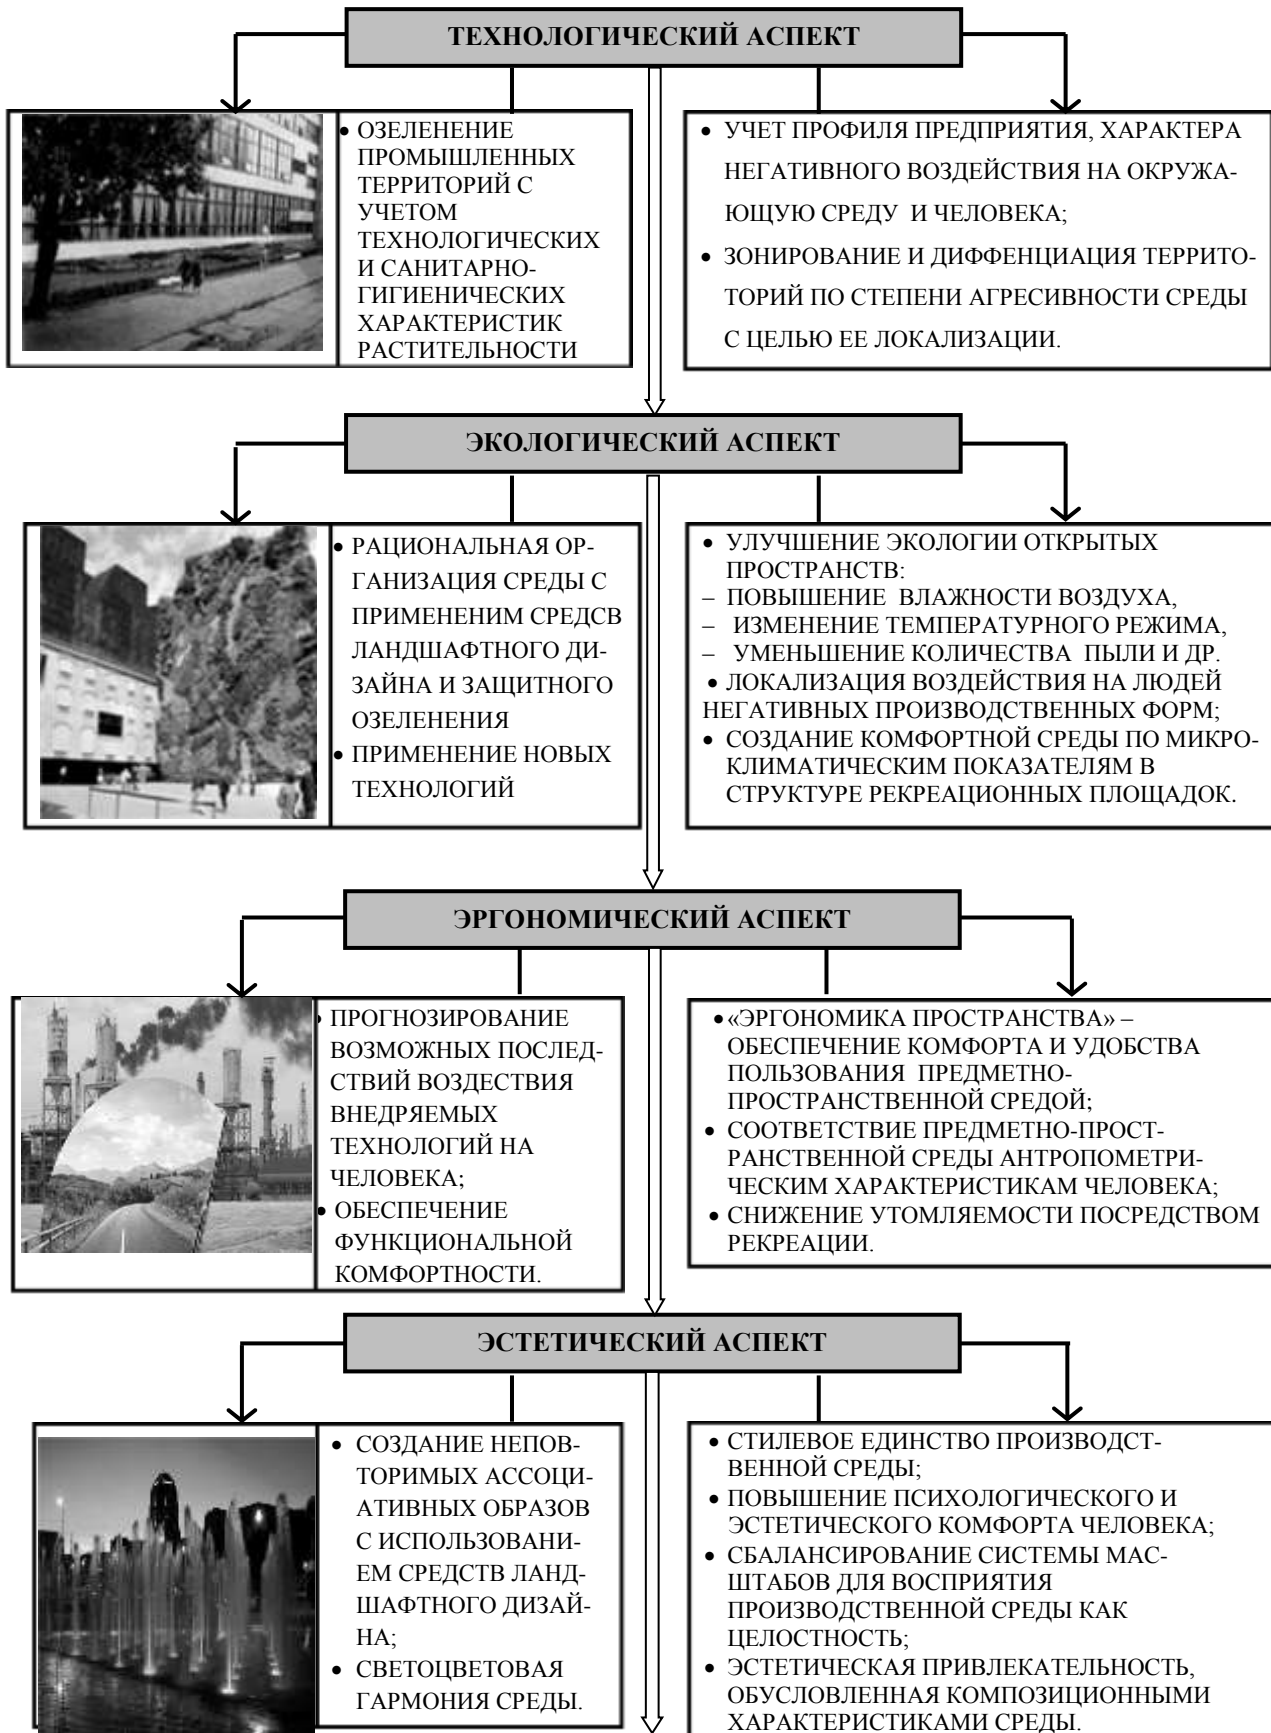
ТЕХНОЛОГИЧЕСКИЙ АСПЕКТ

• ОЗЕЛЕНЕНИЕ ПРОМЫШЛЕННЫХ ТЕРРИТОРИЙ С УЧЕТОМ ТЕХНОЛОГИЧЕСКИХ И САНИТАРНО-ГИГИЕНИЧЕСКИХ ХАРАКТЕРИСТИК РАСТИТЕЛЬНОСТИ

• УЧЕТ ПРОФИЛЯ ПРЕДПРИЯТИЯ, ХАРАКТЕРА НЕГАТИВНОГО ВОЗДЕЙСТВИЯ НА ОКРУЖАЮЩУЮ СРЕДУ И ЧЕЛОВЕКА;
• ЗОНИРОВАНИЕ И ДИФФЕНЦИАЦИЯ ТЕРРИТОРИЙ ПО СТЕПЕНИ АГРЕСИВНОСТИ СРЕДЫ С ЦЕЛЬЮ ЕЕ ЛОКАЛИЗАЦИИ.

ЭКОЛОГИЧЕСКИЙ АСПЕКТ

• РАЦИОНАЛЬНАЯ ОРГАНИЗАЦИЯ СРЕДЫ С ПРИМЕНЕНИМ СРЕДСВ ЛАНДШАФТНОГО ДИЗАЙНА И ЗАЩИТНОГО ОЗЕЛЕНЕНИЯ
• ПРИМЕНЕНИЕ НОВЫХ ТЕХНОЛОГИЙ

• УЛУЧШЕНИЕ ЭКОЛОГИИ ОТКРЫТЫХ ПРОСТРАНСТВ:
– ПОВЫШЕНИЕ ВЛАЖНОСТИ ВОЗДУХА,
– ИЗМЕНЕНИЕ ТЕМПЕРАТУРНОГО РЕЖИМА,
– УМЕНЬШЕНИЕ КОЛИЧЕСТВА ПЫЛИ И ДР.
• ЛОКАЛИЗАЦИЯ ВОЗДЕЙСТВИЯ НА ЛЮДЕЙ НЕГАТИВНЫХ ПРОИЗВОДСТВЕННЫХ ФОРМ;
• СОЗДАНИЕ КОМФОРТНОЙ СРЕДЫ ПО МИКРОКЛИМАТИЧЕСКИМ ПОКАЗАТЕЛЯМ В СТРУКТУРЕ РЕКРЕАЦИОННЫХ ПЛОЩАДОК.

ЭРГОНОМИЧЕСКИЙ АСПЕКТ

• ПРОГНОЗИРОВАНИЕ ВОЗМОЖНЫХ ПОСЛЕДСТВИЙ ВОЗДЕСТВИЯ ВНЕДРЯЕМЫХ ТЕХНОЛОГИЙ НА ЧЕЛОВЕКА;
• ОБЕСПЕЧЕНИЕ ФУНКЦИОНАЛЬНОЙ КОМФОРТНОСТИ.

• «ЭРГОНОМИКА ПРОСТРАНСТВА» – ОБЕСПЕЧЕНИЕ КОМФОРТА И УДОБСТВА ПОЛЬЗОВАНИЯ ПРЕДМЕТНО-ПРОСТРАНСТВЕННОЙ СРЕДОЙ;
• СООТВЕТСТВИЕ ПРЕДМЕТНО-ПРОСТРАНСТВЕННОЙ СРЕДЫ АНТРОПОМЕТРИЧЕСКИМ ХАРАКТЕРИСТИКАМ ЧЕЛОВЕКА;
• СНИЖЕНИЕ УТОМЛЯЕМОСТИ ПОСРЕДСТВОМ РЕКРЕАЦИИ.

ЭСТЕТИЧЕСКИЙ АСПЕКТ

• СОЗДАНИЕ НЕПОВТОРИМЫХ АССОЦИАТИВНЫХ ОБРАЗОВ С ИСПОЛЬЗОВАНИЕМ СРЕДСТВ ЛАНДШАФТНОГО ДИЗАЙНА;
• СВЕТОЦВЕТОВАЯ ГАРМОНИЯ СРЕДЫ.

• СТИЛЕВОЕ ЕДИНСТВО ПРОИЗВОДСТВЕННОЙ СРЕДЫ;
• ПОВЫШЕНИЕ ПСИХОЛОГИЧЕСКОГО И ЭСТЕТИЧЕСКОГО КОМФОРТА ЧЕЛОВЕКА;
• СБАЛАНСИРОВАНИЕ СИСТЕМЫ МАСШТАБОВ ДЛЯ ВОСПРИЯТИЯ ПРОИЗВОДСТВЕННОЙ СРЕДЫ КАК ЦЕЛОСТНОСТЬ;
• ЭСТЕТИЧЕСКАЯ ПРИВЛЕКАТЕЛЬНОСТЬ, ОБУСЛОВЛЕННАЯ КОМПОЗИЦИОННЫМИ ХАРАКТЕРИСТИКАМИ СРЕДЫ.